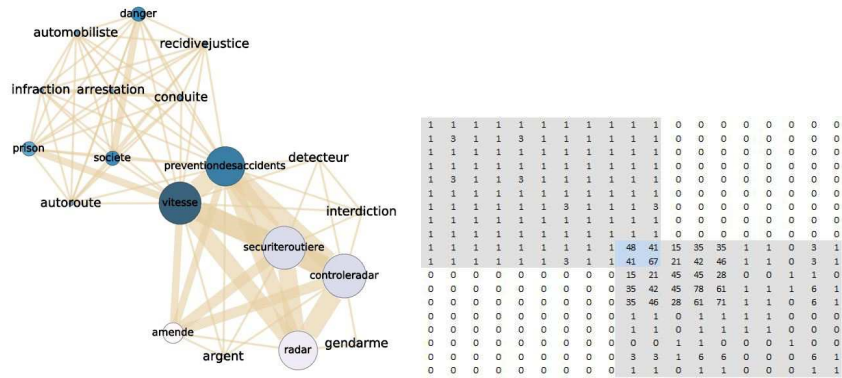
danger
automobiliste
recidivejustice
infraction
arrestation
conduite
prison
societe
preventiondesaccidents
detecteur
autoroute
vitesse
interdiction
securiteroutiere
controleradar
amende
gendarme
argent
radar

| | | | | | | | | | | | | | | | | | | | |
|---|---|---|---|---|---|---|---|---|---|---|---|---|---|---|---|---|---|---|---|
| 1 | 1 | 1 | 1 | 1 | 1 | 1 | 1 | 1 | 1 | 1 | 0 | 0 | 0 | 0 | 0 | 0 | 0 | 0 | 0 |
| 1 | 3 | 1 | 1 | 3 | 1 | 1 | 1 | 1 | 1 | 1 | 0 | 0 | 0 | 0 | 0 | 0 | 0 | 0 | 0 |
| 1 | 1 | 1 | 1 | 1 | 1 | 1 | 1 | 1 | 1 | 1 | 0 | 0 | 0 | 0 | 0 | 0 | 0 | 0 | 0 |
| 1 | 1 | 1 | 1 | 1 | 1 | 1 | 1 | 1 | 1 | 1 | 0 | 0 | 0 | 0 | 0 | 0 | 0 | 0 | 0 |
| 1 | 3 | 1 | 1 | 3 | 1 | 1 | 1 | 1 | 1 | 1 | 0 | 0 | 0 | 0 | 0 | 0 | 0 | 0 | 0 |
| 1 | 1 | 1 | 1 | 1 | 1 | 1 | 1 | 1 | 1 | 1 | 0 | 0 | 0 | 0 | 0 | 0 | 0 | 0 | 0 |
| 1 | 1 | 1 | 1 | 1 | 1 | 3 | 1 | 1 | 1 | 3 | 0 | 0 | 0 | 0 | 0 | 0 | 0 | 0 | 0 |
| 1 | 1 | 1 | 1 | 1 | 1 | 1 | 1 | 1 | 1 | 1 | 0 | 0 | 0 | 0 | 0 | 0 | 0 | 0 | 0 |
| 1 | 1 | 1 | 1 | 1 | 1 | 1 | 1 | 1 | 1 | 1 | 0 | 0 | 0 | 0 | 0 | 0 | 0 | 0 | 0 |
| 1 | 1 | 1 | 1 | 1 | 1 | 1 | 1 | 1 | 48 | 41 | 15 | 35 | 35 | 1 | 1 | 0 | 3 | 1 | |
| 1 | 1 | 1 | 1 | 1 | 1 | 3 | 1 | 1 | 41 | 67 | 21 | 42 | 46 | 1 | 1 | 0 | 3 | 1 | |
| 0 | 0 | 0 | 0 | 0 | 0 | 0 | 0 | 0 | 15 | 21 | 45 | 45 | 28 | 0 | 0 | 1 | 1 | 0 | |
| 0 | 0 | 0 | 0 | 0 | 0 | 0 | 0 | 0 | 35 | 42 | 45 | 78 | 61 | 1 | 1 | 1 | 6 | 1 | |
| 0 | 0 | 0 | 0 | 0 | 0 | 0 | 0 | 0 | 35 | 46 | 28 | 61 | 71 | 1 | 1 | 0 | 6 | 1 | |
| 0 | 0 | 0 | 0 | 0 | 0 | 0 | 0 | 0 | 1 | 1 | 0 | 1 | 1 | 1 | 1 | 0 | 0 | 0 | |
| 0 | 0 | 0 | 0 | 0 | 0 | 0 | 0 | 0 | 1 | 1 | 0 | 1 | 1 | 1 | 1 | 0 | 0 | 0 | |
| 0 | 0 | 0 | 0 | 0 | 0 | 0 | 0 | 0 | 0 | 0 | 1 | 1 | 0 | 0 | 0 | 1 | 0 | 0 | |
| 0 | 0 | 0 | 0 | 0 | 0 | 0 | 0 | 0 | 3 | 3 | 1 | 6 | 6 | 0 | 0 | 0 | 6 | 1 | |
| 0 | 0 | 0 | 0 | 0 | 0 | 0 | 0 | 0 | 1 | 1 | 0 | 1 | 1 | 0 | 0 | 0 | 1 | 1 | |